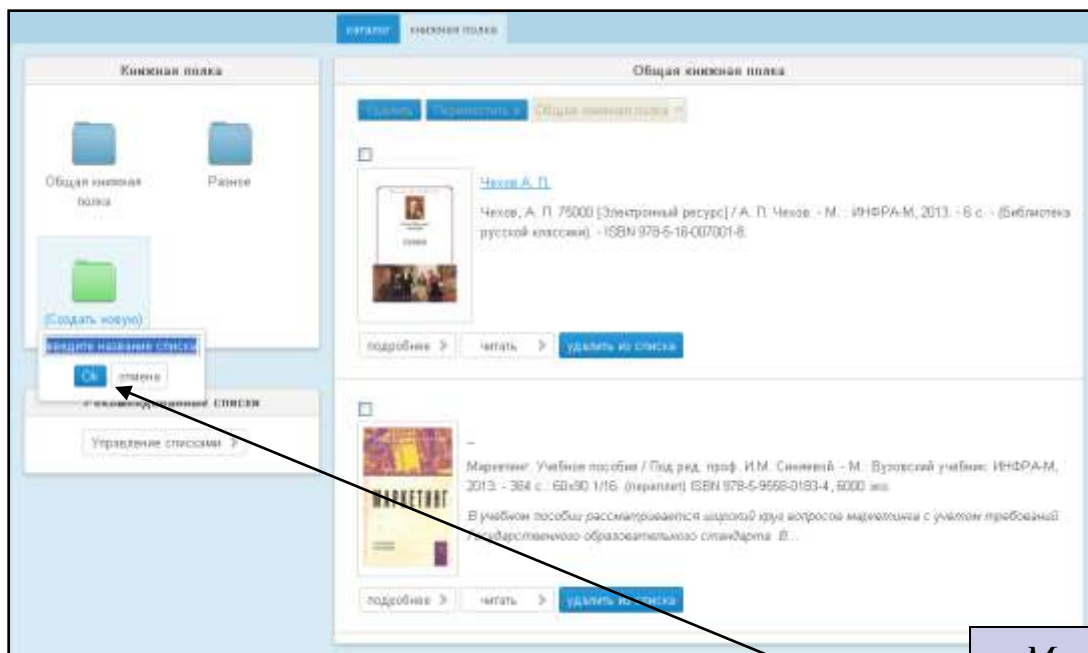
каталог книжная полка

Книжная полка

Общая книжная полка

Разное

(Создать новую)

введите название списка

Ok отмена

Рекомендуемые списки

Управление списками >

Общая книжная полка

Удалить Переместить в Общая книжная полка

Чехов А. П.

Чехов, А. П. 75000 [Электронный ресурс] / А. П. Чехов. - М. : ИНФРА-М, 2013. - 6 с. - (Библиотека русской классики). - ISBN 978-5-16-007001-8.

подробнее > читать > удалить из списка

–

Маркетинг: Учебное пособие / Под ред. проф. И.М. Синяевой. - М.: Вузовский учебник: ИНФРА-М, 2013. - 384 с.: 60x90 1/16. (переплет) ISBN 978-5-9558-0183-4, 6000 экз.

В учебном пособии рассматривается широкий круг вопросов маркетинга с учетом требований Государственного образовательного стандарта. В...

МАРКЕТИНГ

подробнее > читать > удалить из списка

М